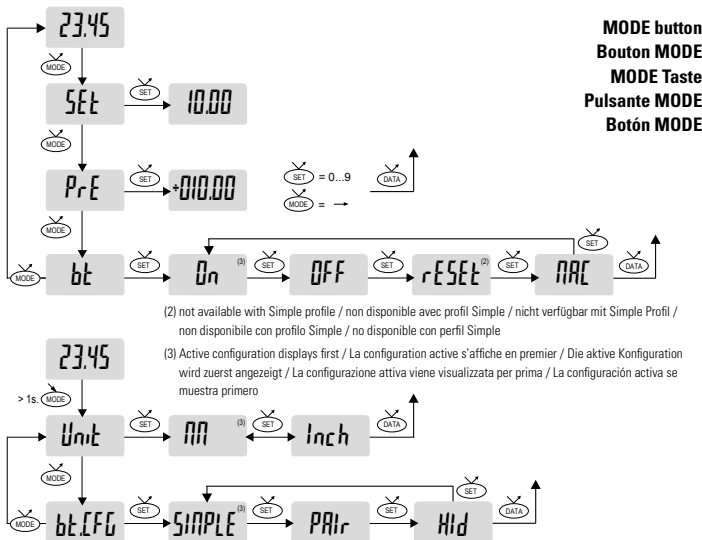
MODE button
Bouton MODE
MODE Taste
Pulsante MODE
Botón MODE

23.45
MODE
SEt
SET
10.00
MODE
PrE
SET
÷010.00
SET = 0...9
MODE = →
DATA
MODE
MODE
bt
SET
On (3)
SET
OFF
SET
rESEt (2)
SET
MAC
SET
DATA

(2) not available with Simple profile / non disponible avec profil Simple / nicht verfügbar mit Simple Profil / non disponibile con profilo Simple / no disponible con perfil Simple

(3) Active configuration displays first / La configuration active s'affiche en premier / Die aktive Konfiguration wird zuerst angezeigt / La configurazione attiva viene visualizzata per prima / La configuración activa se muestra primero

23.45
> 1s. MODE
Unit
SET
MM (3)
Inch
DATA
MODE
MODE
bt.CFG
SET
SIMPLE (3)
SET
PAIr
SET
HId
SET
DATA